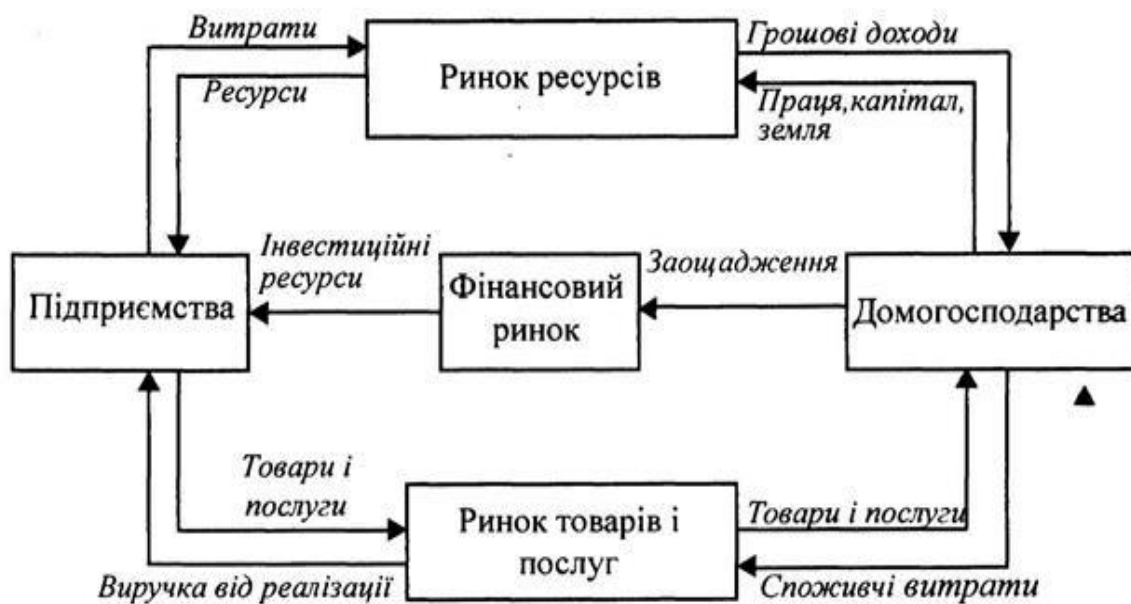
Витрати

Ринок ресурсів

Грошові доходи

Ресурси

Праця,капітал, земля

Інвестиційні ресурси

Заощадження

Підприємства

Фінансовий ринок

Домогосподарства

Товари і послуги

Ринок товарів і послуг

Товари і послуги

Виручка від реалізації

Споживчі витрати